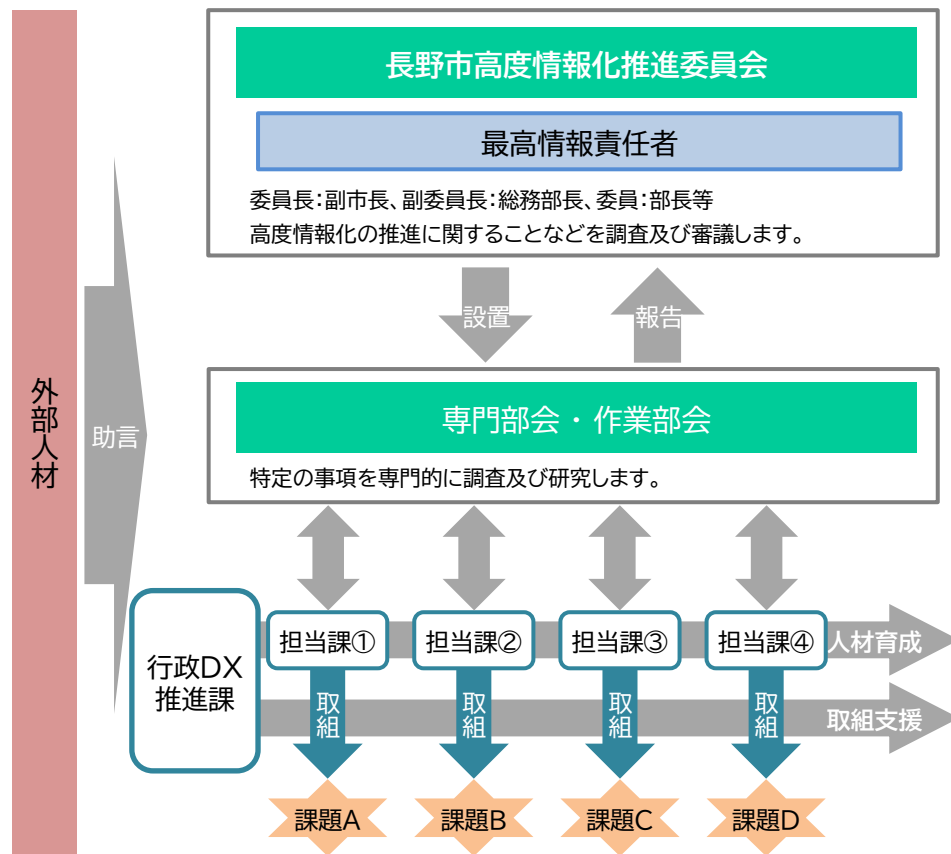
外部人材

助言

長野市高度情報化推進委員会

最高情報責任者

委員長：副市長、副委員長：総務部長、委員：部長等
高度情報化の推進に関することなどを調査及び審議します。

設置

報告

専門部会・作業部会

特定の事項を専門的に調査及び研究します。

行政DX推進課

担当課①
担当課②
担当課③
担当課④

人材育成

取組
取組
取組
取組

取組支援

課題A
課題B
課題C
課題D